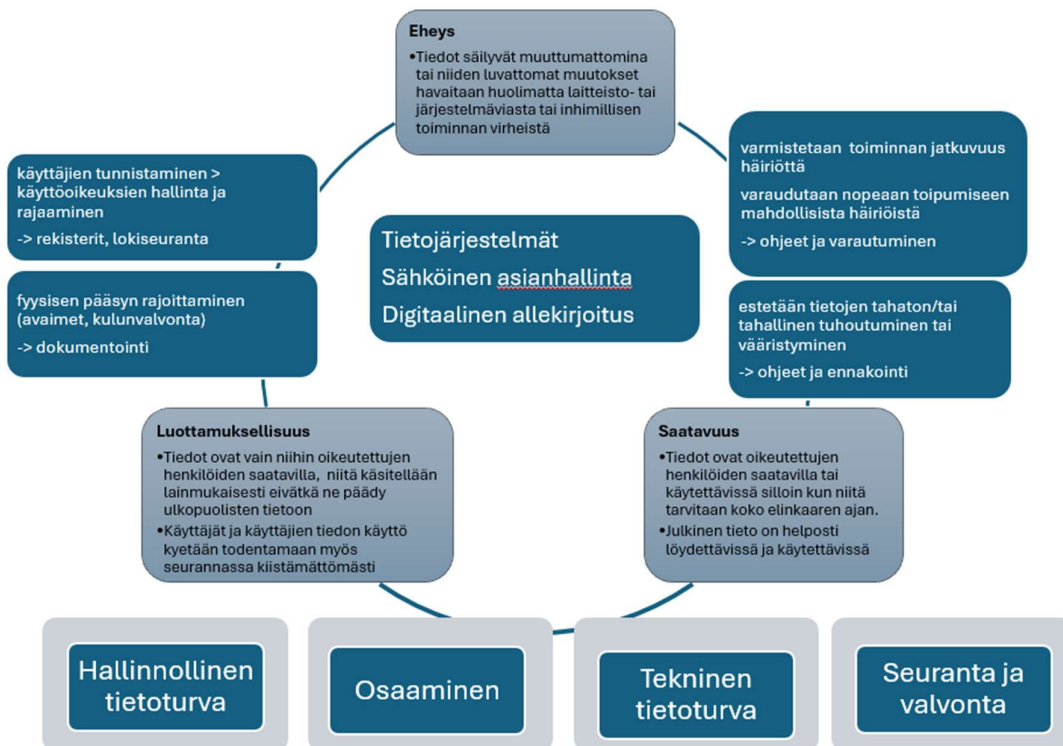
Eheys

•Tiedot säilyvät muuttumattomina tai niiden luvattomat muutokset havaitaan huolimatta laitteisto- tai järjestelmäviasta tai inhimillisen toiminnan virheistä

käyttäjien tunnistaminen > käyttöoikeuksien hallinta ja rajaaminen

-> rekisterit, lokiseuranta

varmistetaan toiminnan jatkuvuus häiriöttä

varaudutaan nopeaan toipumiseen mahdollisista häiriöistä

-> ohjeet ja varautuminen

Tietojärjestelmät

Sähköinen asianhallinta

Digitaalinen allekirjoitus

fyysisen pääsyn rajoittaminen (avaimet, kulunvalvonta)

-> dokumentointi

estetään tietojen tahaton/tai tahallinen tuhoutuminen tai vääristyminen

-> ohjeet ja ennakointi

Luottamuksellisuus

•Tiedot ovat vain niihin oikeutettujen henkilöiden saatavilla, niitä käsitellään lainmukaisesti eivätkä ne päädy ulkopuolisten tietoon

•Käyttäjät ja käyttäjien tiedon käyttö kyetään todentamaan myös seurannassa kiistämättömästi

Saatavuus

•Tiedot ovat oikeutettujen henkilöiden saatavilla tai käytettävissä silloin kun niitä tarvitaan koko elinkaaren ajan.

•Julkinen tieto on helposti löydettävissä ja käytettävissä

Hallinnollinen tietoturva

Osaaminen

Tekninen tietoturva

Seuranta ja valvonta